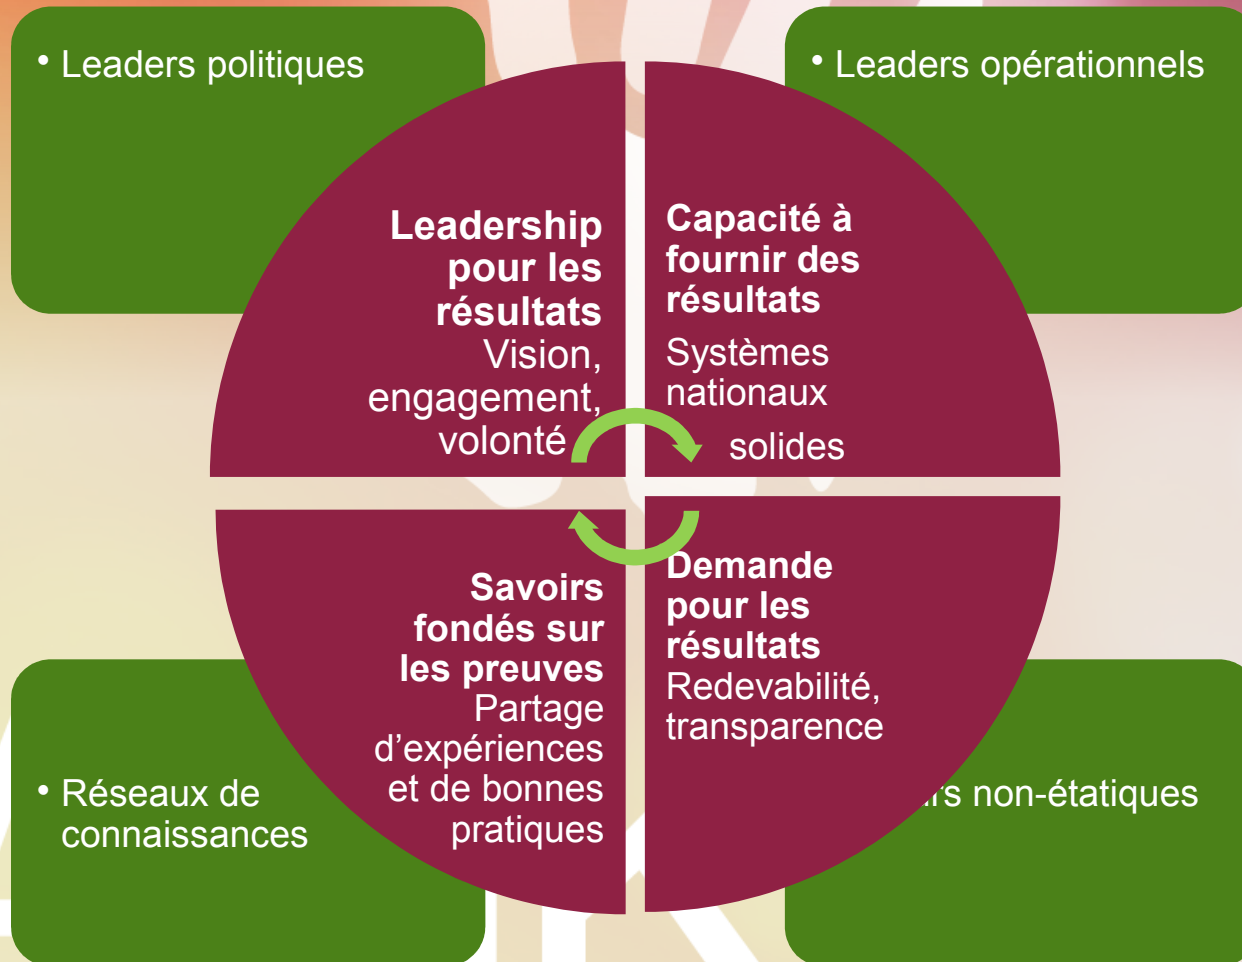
• Leaders politiques

• Leaders opérationnels

**Leadership pour les résultats**
Vision, engagement, volonté

**Capacité à fournir des résultats**
Systèmes nationaux solides

**Savoirs fondés sur les preuves**
Partage d'expériences et de bonnes pratiques

**Demande pour les résultats**
Redevabilité, transparence

• Réseaux de connaissances

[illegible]rs non-étatiques